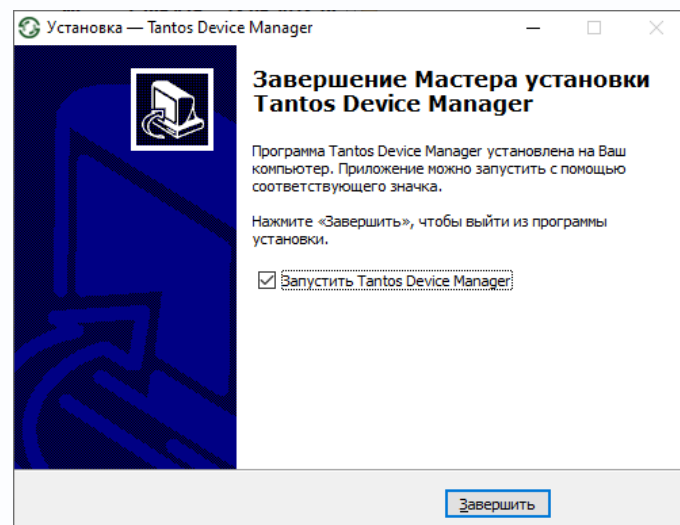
Установка — Tantos Device Manager

Завершение Мастера установки Tantos Device Manager

Программа Tantos Device Manager установлена на Ваш компьютер. Приложение можно запустить с помощью соответствующего значка.

Нажмите «Завершить», чтобы выйти из программы установки.

☑ Запустить Tantos Device Manager

Завершить